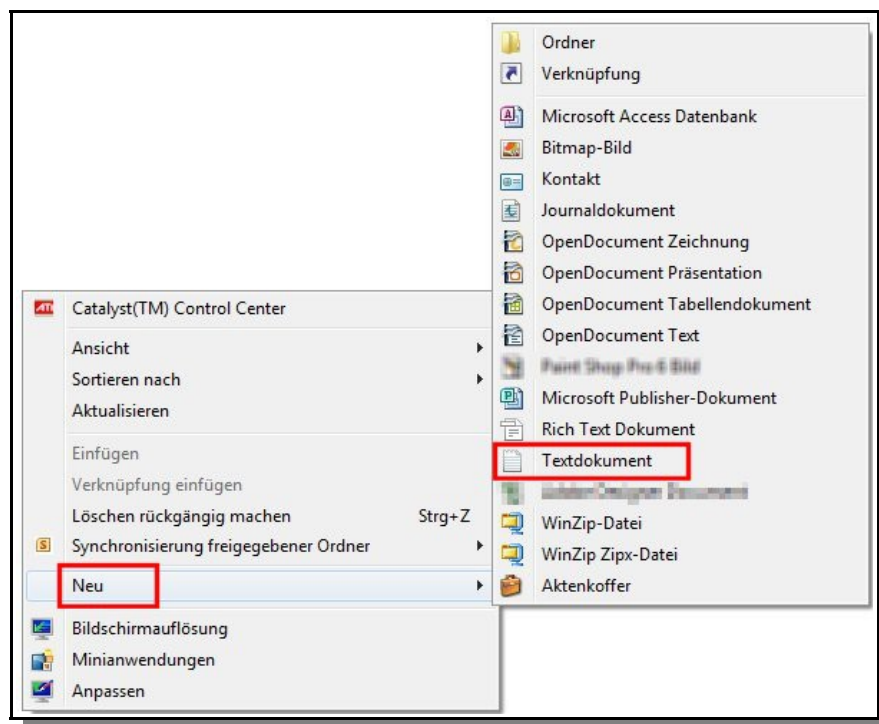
Catalyst(TM) Control Center
Ansicht
Sortieren nach
Aktualisieren
Einfügen
Verknüpfung einfügen
Löschen rückgängig machen Strg+Z
Synchronisierung freigegebener Ordner
Neu
Bildschirmauflösung
Minianwendungen
Anpassen

Ordner
Verknüpfung
Microsoft Access Datenbank
Bitmap-Bild
Kontakt
Journaldokument
OpenDocument Zeichnung
OpenDocument Präsentation
OpenDocument Tabellendokument
OpenDocument Text
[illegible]
Microsoft Publisher-Dokument
Rich Text Dokument
Textdokument
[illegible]
WinZip-Datei
WinZip Zipx-Datei
Aktenkoffer